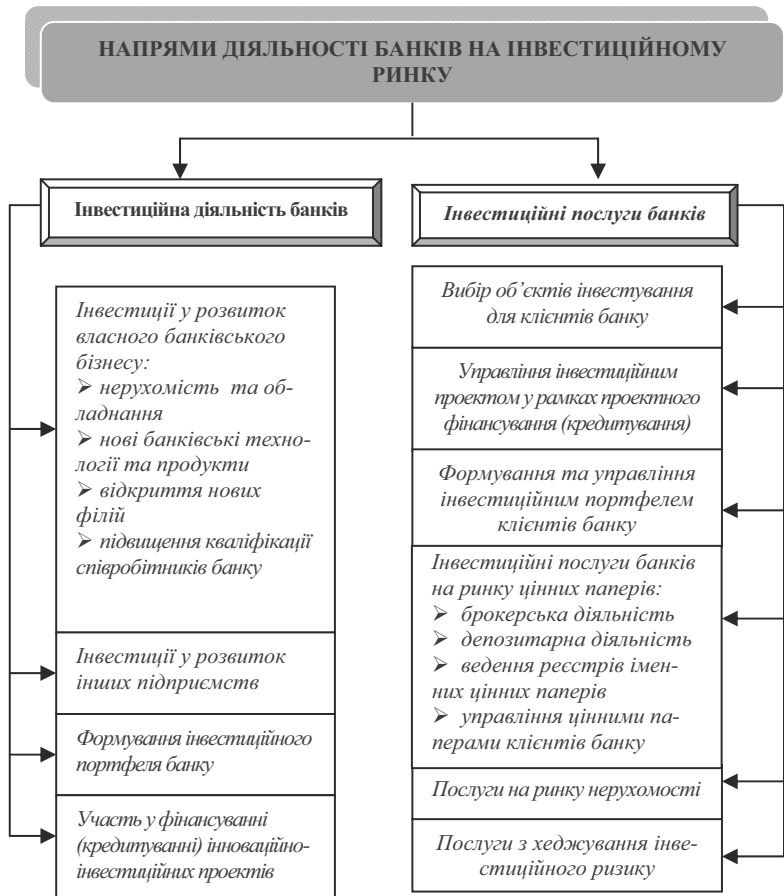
НАПРЯМИ ДІЯЛЬНОСТІ БАНКІВ НА ІНВЕСТИЦІЙНОМУ РИНКУ

Інвестиційна діяльність банків

Інвестиції у розвиток власного банківського бізнесу:
➢ нерухомість та обладнання
➢ нові банківські технології та продукти
➢ відкриття нових філій
➢ підвищення кваліфікації співробітників банку

Інвестиції у розвиток інших підприємств

Формування інвестиційного портфеля банку

Участь у фінансуванні (кредитуванні) інноваційно-інвестиційних проектів

Інвестиційні послуги банків

Вибір об'єктів інвестування для клієнтів банку

Управління інвестиційним проектом у рамках проектного фінансування (кредитування)

Формування та управління інвестиційним портфелем клієнтів банку

Інвестиційні послуги банків на ринку цінних паперів:
➢ брокерська діяльність
➢ депозитарна діяльність
➢ ведення реєстрів іменних цінних паперів
➢ управління цінними паперами клієнтів банку

Послуги на ринку нерухомості

Послуги з хеджування інвестиційного ризику